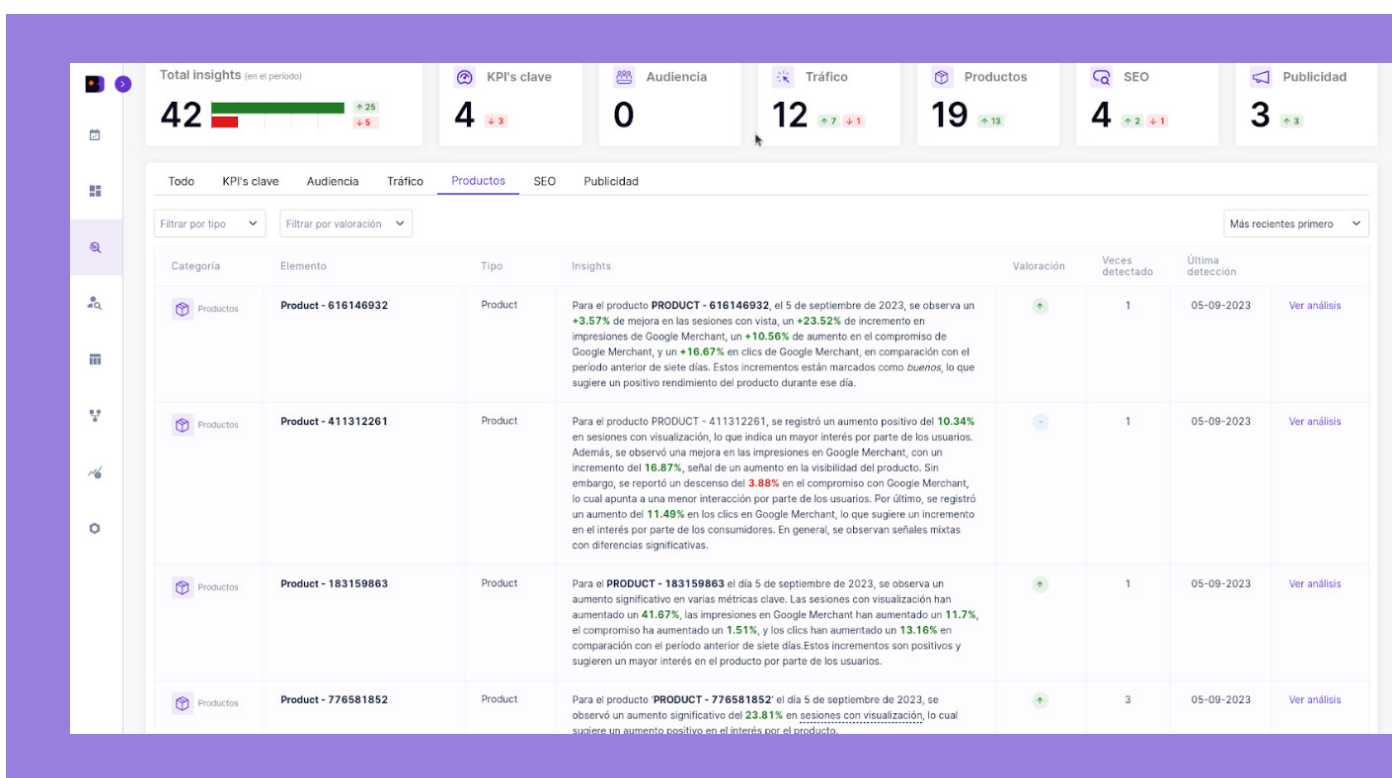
Total insights (en el período)
42 ↑25 ↓5

KPI's clave
4 ↓3

Audiencia
0

Tráfico
12 ↑7 ↓1

Productos
19 ↑13

SEO
4 ↑2 ↓1

Publicidad
3 ↑3

Todo KPI's clave Audiencia Tráfico Productos SEO Publicidad

Filtrar por tipo | Filtrar por valoración | Más recientes primero

| Categoría | Elemento | Tipo | Insights | Valoración | Veces detectado | Última detección | |
|---|---|---|---|---|---|---|---|
| Productos | Product - 616146932 | Product | Para el producto PRODUCT - 616146932, el 5 de septiembre de 2023, se observa un +3.57% de mejora en las sesiones con vista, un +23.52% de incremento en impresiones de Google Merchant, un +10.56% de aumento en el compromiso de Google Merchant, y un +16.67% en clics de Google Merchant, en comparación con el período anterior de siete días. Estos incrementos están marcados como buenos, lo que sugiere un positivo rendimiento del producto durante ese día. | ↑ | 1 | 05-09-2023 | Ver análisis |
| Productos | Product - 411312261 | Product | Para el producto PRODUCT - 411312261, se registró un aumento positivo del 10.34% en sesiones con visualización, lo que indica un mayor interés por parte de los usuarios. Además, se observó una mejora en las impresiones en Google Merchant, con un incremento del 16.87%, señal de un aumento en la visibilidad del producto. Sin embargo, se reportó un descenso del 3.88% en el compromiso con Google Merchant, lo cual apunta a una menor interacción por parte de los usuarios. Por último, se registró un aumento del 11.49% en los clics en Google Merchant, lo que sugiere un incremento en el interés por parte de los consumidores. En general, se observan señales mixtas con diferencias significativas. | - | 1 | 05-09-2023 | Ver análisis |
| Productos | Product - 183159863 | Product | Para el PRODUCT - 183159863 el día 5 de septiembre de 2023, se observa un aumento significativo en varias métricas clave. Las sesiones con visualización han aumentado un 41.67%, las impresiones en Google Merchant han aumentado un 11.7%, el compromiso ha aumentado un 1.51%, y los clics han aumentado un 13.16% en comparación con el período anterior de siete días.Estos incrementos son positivos y sugieren un mayor interés en el producto por parte de los usuarios. | ↑ | 1 | 05-09-2023 | Ver análisis |
| Productos | Product - 776581852 | Product | Para el producto 'PRODUCT - 776581852' el día 5 de septiembre de 2023, se observó un aumento significativo del 23.81% en sesiones con visualización, lo cual sugiere un aumento positivo en el interés por el producto. | ↑ | 3 | 05-09-2023 | Ver análisis |